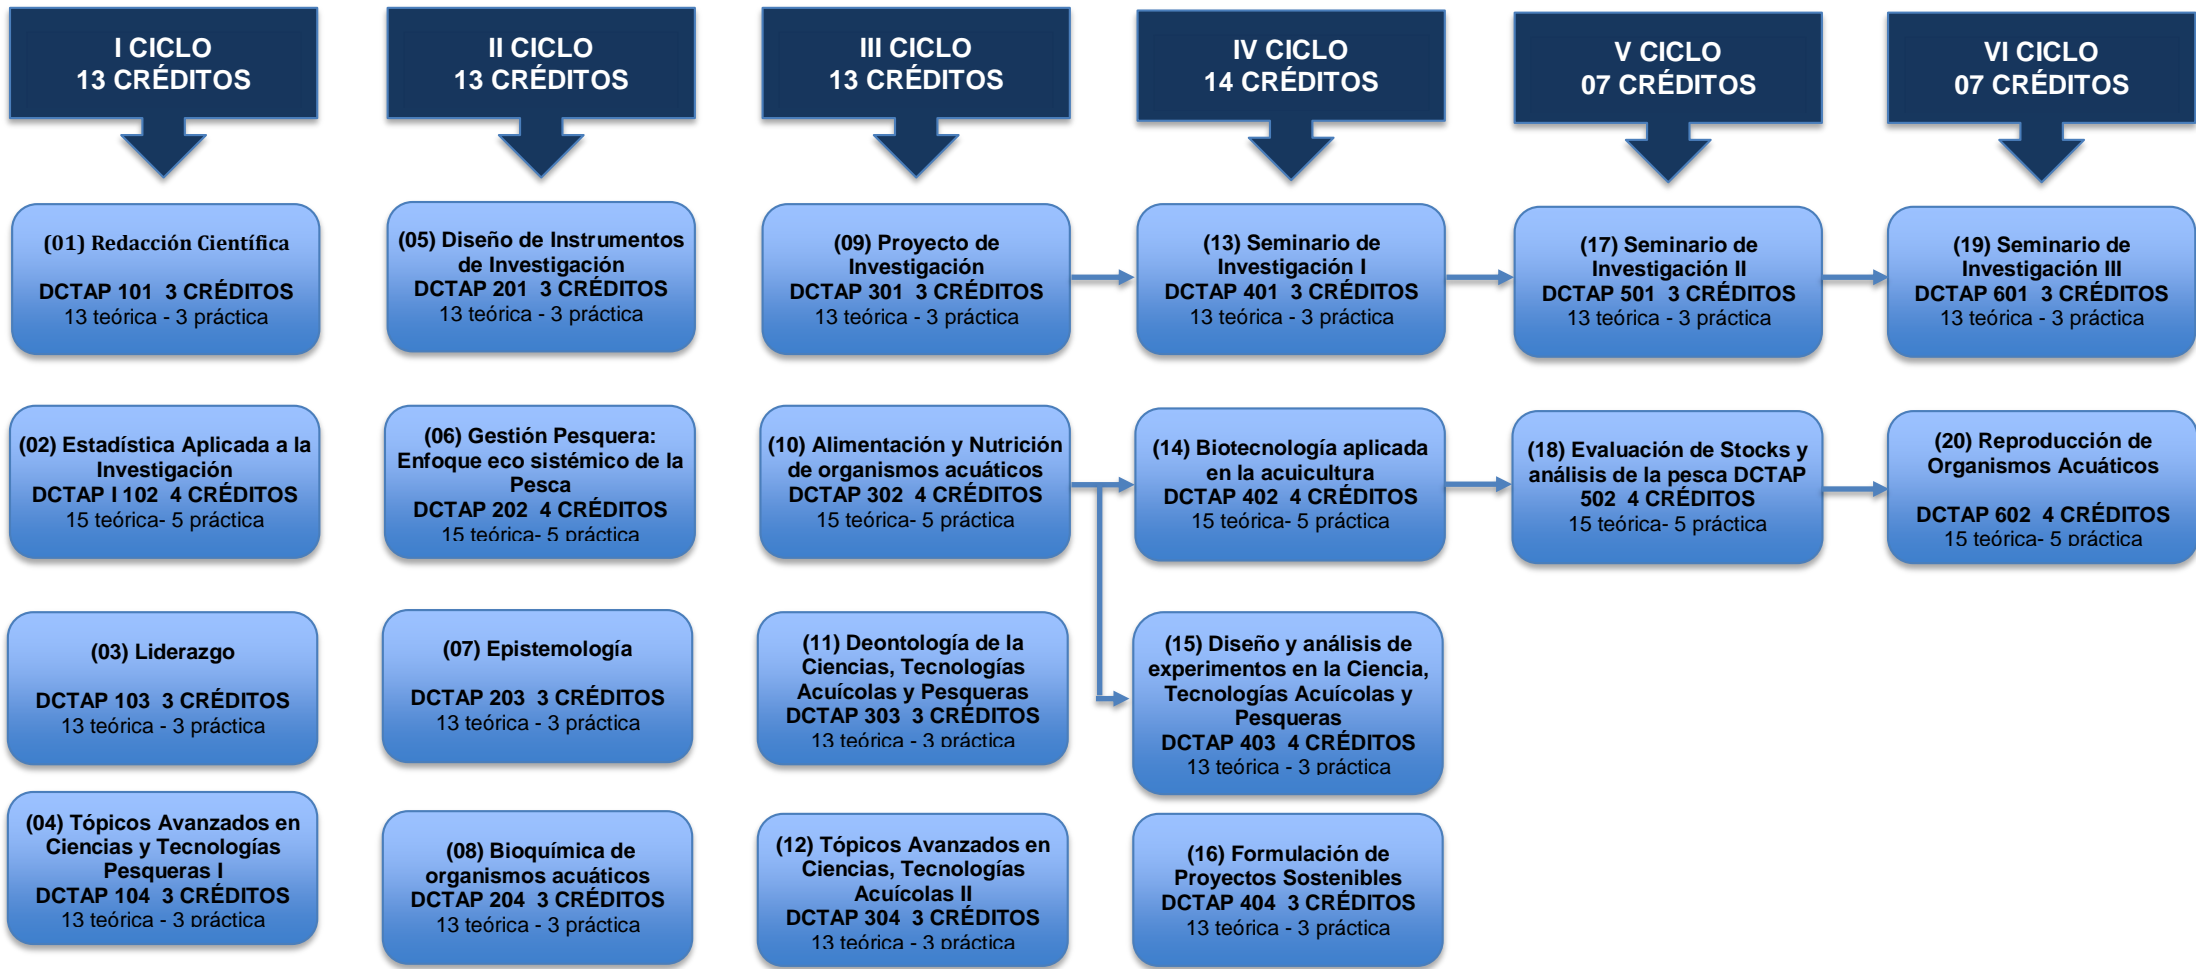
I CICLO
13 CRÉDITOS

II CICLO
13 CRÉDITOS

III CICLO
13 CRÉDITOS

IV CICLO
14 CRÉDITOS

V CICLO
07 CRÉDITOS

VI CICLO
07 CRÉDITOS

(01) Redacción Científica
DCTAP 101 3 CRÉDITOS
13 teórica - 3 práctica

(05) Diseño de Instrumentos de Investigación
DCTAP 201 3 CRÉDITOS
13 teórica - 3 práctica

(09) Proyecto de Investigación
DCTAP 301 3 CRÉDITOS
13 teórica - 3 práctica

(13) Seminario de Investigación I
DCTAP 401 3 CRÉDITOS
13 teórica - 3 práctica

(17) Seminario de Investigación II
DCTAP 501 3 CRÉDITOS
13 teórica - 3 práctica

(19) Seminario de Investigación III
DCTAP 601 3 CRÉDITOS
13 teórica - 3 práctica

(02) Estadística Aplicada a la Investigación
DCTAP I 102 4 CRÉDITOS
15 teórica- 5 práctica

(06) Gestión Pesquera: Enfoque eco sistémico de la Pesca
DCTAP 202 4 CRÉDITOS
15 teórica- 5 práctica

(10) Alimentación y Nutrición de organismos acuáticos
DCTAP 302 4 CRÉDITOS
15 teórica- 5 práctica

(14) Biotecnología aplicada en la acuicultura
DCTAP 402 4 CRÉDITOS
15 teórica- 5 práctica

(18) Evaluación de Stocks y análisis de la pesca DCTAP 502 4 CRÉDITOS
15 teórica- 5 práctica

(20) Reproducción de Organismos Acuáticos
DCTAP 602 4 CRÉDITOS
15 teórica- 5 práctica

(03) Liderazgo
DCTAP 103 3 CRÉDITOS
13 teórica - 3 práctica

(07) Epistemología
DCTAP 203 3 CRÉDITOS
13 teórica - 3 práctica

(11) Deontología de la Ciencias, Tecnologías Acuícolas y Pesqueras
DCTAP 303 3 CRÉDITOS
13 teórica - 3 práctica

(15) Diseño y análisis de experimentos en la Ciencia, Tecnologías Acuícolas y Pesqueras
DCTAP 403 4 CRÉDITOS
13 teórica - 3 práctica

(04) Tópicos Avanzados en Ciencias y Tecnologías Pesqueras I
DCTAP 104 3 CRÉDITOS
13 teórica - 3 práctica

(08) Bioquímica de organismos acuáticos
DCTAP 204 3 CRÉDITOS
13 teórica - 3 práctica

(12) Tópicos Avanzados en Ciencias, Tecnologías Acuícolas II
DCTAP 304 3 CRÉDITOS
13 teórica - 3 práctica

(16) Formulación de Proyectos Sostenibles
DCTAP 404 3 CRÉDITOS
13 teórica - 3 práctica